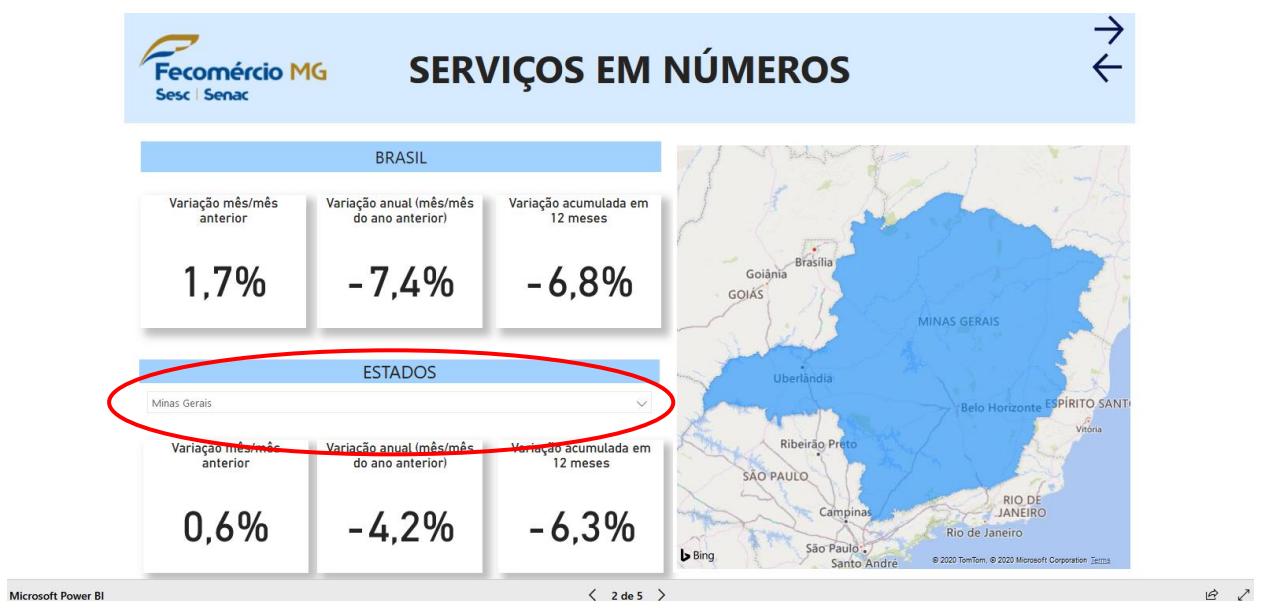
Fecomércio MG
Sesc | Senac

SERVIÇOS EM NÚMEROS

BRASIL

| Variação mês/mês anterior | Variação anual (mês/mês do ano anterior) | Variação acumulada em 12 meses |
|---|---|---|
| 1,7% | -7,4% | -6,8% |

ESTADOS

Minas Gerais

| Variação mês/mês anterior | Variação anual (mês/mês do ano anterior) | Variação acumulada em 12 meses |
|---|---|---|
| 0,6% | -4,2% | -6,3% |

Brasília
Goiânia
GOIÁS
MINAS GERAIS
Uberlândia
Belo Horizonte
ESPÍRITO SANTO
Vitória
Ribeirão Preto
SÃO PAULO
RIO DE JANEIRO
Campinas
Rio de Janeiro
São Paulo
Santo André
Bing
© 2020 TomTom, © 2020 Microsoft Corporation Terms

Microsoft Power BI
2 de 5